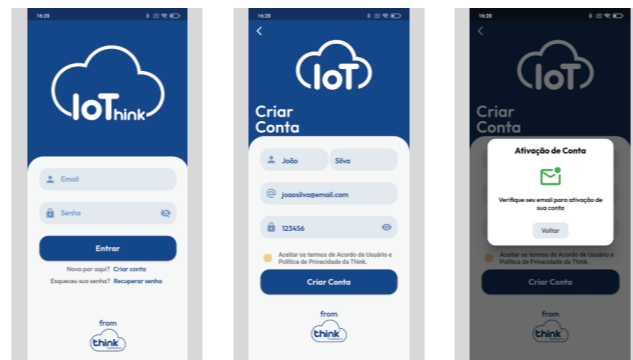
16:28

IoThink

Email

Senha

Entrar

Novo por aqui? Criar conta

Esqueceu sua senha? Recuperar senha

from

think

16:28

<

IoT

Criar Conta

João

Silva

joaosilva@email.com

123456

Aceitar os termos de Acordo do Usuário e Política de Privacidade da Think.

Criar Conta

from

think

16:28

<

IoT

Criar Conta

Ativação de Conta

Verifique seu email para ativação de sua conta

Voltar

Aceitar os termos de Acordo do Usuário e Política de Privacidade da Think.

Criar Conta

from

think